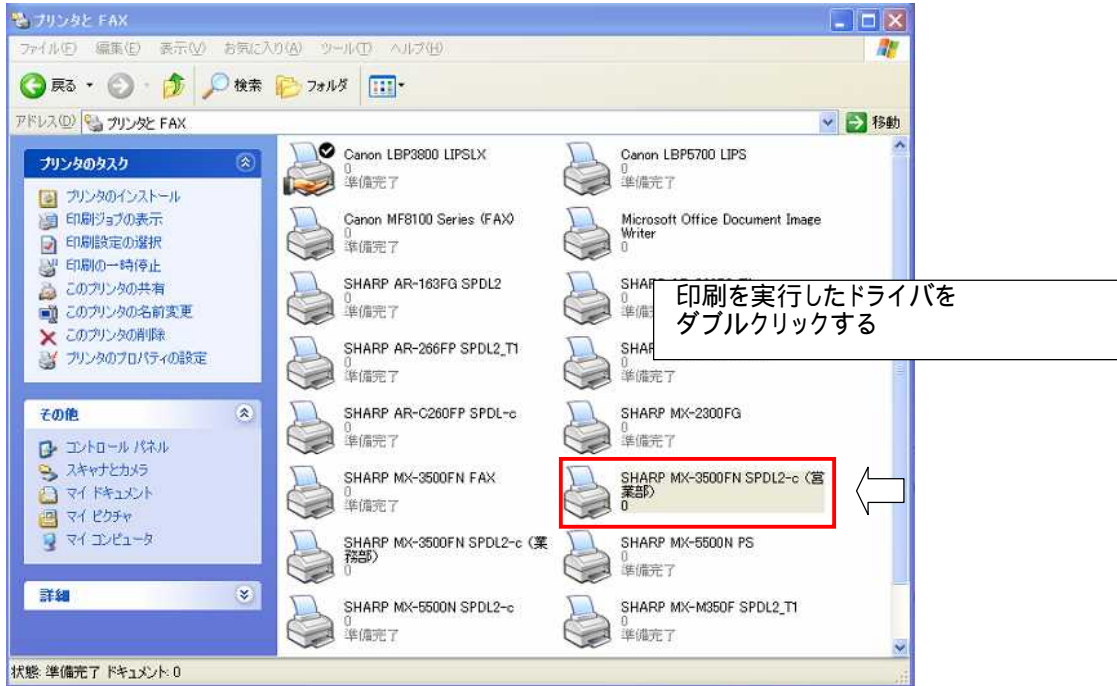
プリンタと FAX

ファイル(F) 編集(E) 表示(V) お気に入り(A) ツール(T) ヘルプ(H)

戻る 検索 フォルダ

アドレス(D) プリンタと FAX 移動

プリンタのタスク
プリンタのインストール
印刷ジョブの表示
印刷設定の選択
印刷の一時停止
このプリンタの共有
このプリンタの名前変更
このプリンタの削除
プリンタのプロパティの設定

その他
コントロール パネル
スキャナとカメラ
マイ ドキュメント
マイ ピクチャ
マイ コンピュータ

詳細

Canon LBP3800 LIPSLX
0
準備完了

Canon LBP5700 LIPS
0
準備完了

Canon MF8100 Series (FAX)
0
準備完了

Microsoft Office Document Image Writer
0

SHARP AR-163FG SPDL2
0
準備完了

SHAR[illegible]
0
準備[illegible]

印刷を実行したドライバを
ダブルクリックする

SHARP AR-266FP SPDL2_T1
0
準備完了

SHAR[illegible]
0
準備完了

SHARP AR-C260FP SPDL-c
0
準備完了

SHARP MX-2300FG
0
準備完了

SHARP MX-3500FN FAX
0
準備完了

SHARP MX-3500FN SPDL2-c (営業部)
0

SHARP MX-3500FN SPDL2-c (業務部)
0

SHARP MX-5500N PS
0
準備完了

SHARP MX-5500N SPDL2-c
0
準備完了

SHARP MX-M350F SPDL2_T1
0
準備完了

状態: 準備完了 ドキュメント: 0